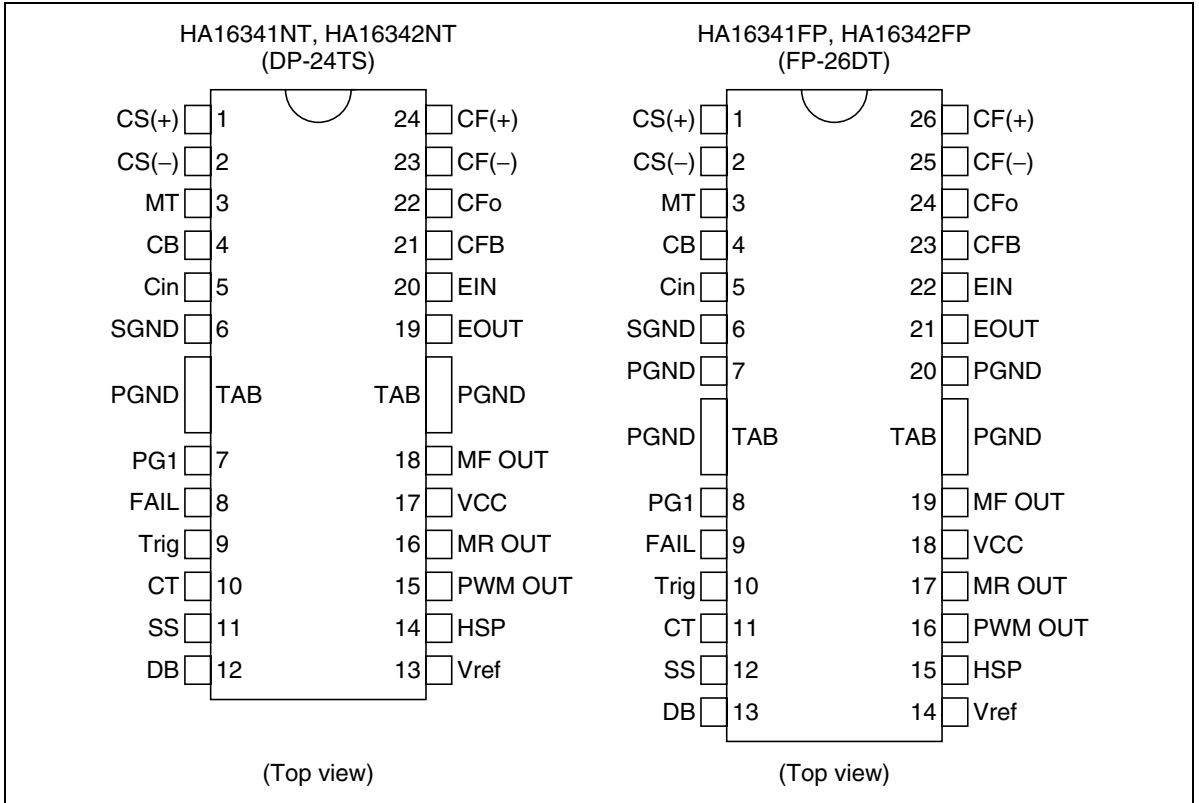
HA16341NT, HA16342NT
(DP-24TS)

CS(+) 1
CS(–) 2
MT 3
CB 4
Cin 5
SGND 6
PGND TAB
PG1 7
FAIL 8
Trig 9
CT 10
SS 11
DB 12

24 CF(+)
23 CF(–)
22 CFo
21 CFB
20 EIN
19 EOUT
TAB PGND
18 MF OUT
17 VCC
16 MR OUT
15 PWM OUT
14 HSP
13 Vref

(Top view)

HA16341FP, HA16342FP
(FP-26DT)

CS(+) 1
CS(–) 2
MT 3
CB 4
Cin 5
SGND 6
PGND 7
PGND TAB
PG1 8
FAIL 9
Trig 10
CT 11
SS 12
DB 13

26 CF(+)
25 CF(–)
24 CFo
23 CFB
22 EIN
21 EOUT
20 PGND
TAB PGND
19 MF OUT
18 VCC
17 MR OUT
16 PWM OUT
15 HSP
14 Vref

(Top view)